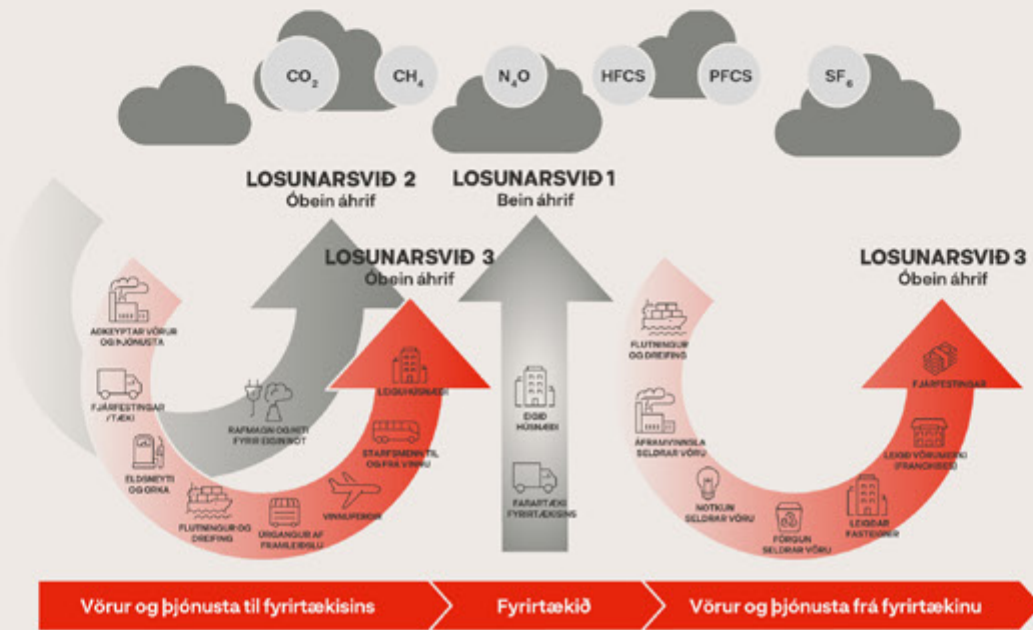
$CO_2$ $CH_4$ $N_2O$ HFCS PFCS $SF_6$

LOSUNARSVIÐ 2
Óbein áhrif

LOSUNARSVIÐ 1
Bein áhrif

LOSUNARSVIÐ 3
Óbein áhrif

LOSUNARSVIÐ 3
Óbein áhrif

AÐKEYPTAR VÖRUR OG ÞJÓNUSTA

FJÁRFESTINGAR /TÆKI

ELDSNEYTI OG ORKA

FLUTNINGUR OG DREIFING

ÚRGANGUR AF FRAMLEIÐSLU

VINNUFERÐIR

STARFSMENN TIL OG FRÁ VINNU

LEIGUHÚSNÆÐI

RAFMAGN OG HITI FYRIR EIGIN NOT

EIGIÐ HÚSNÆÐI

FARARTÆKI FYRIRTÆKISINS

FLUTNINGUR OG DREIFING

ÁFRAMVINNSLA SELDRAR VÖRU

NOTKUN SELDRAR VÖRU

FÖRGUN SELDRAR VÖRU

LEIGÐAR FASTEIGNIR

LEIGÐ VÖRUMERKI (FRANCHISE)

FJÁRFESTINGAR

Vörur og þjónusta til fyrirtækisins

Fyrirtækið

Vörur og þjónusta frá fyrirtækinu